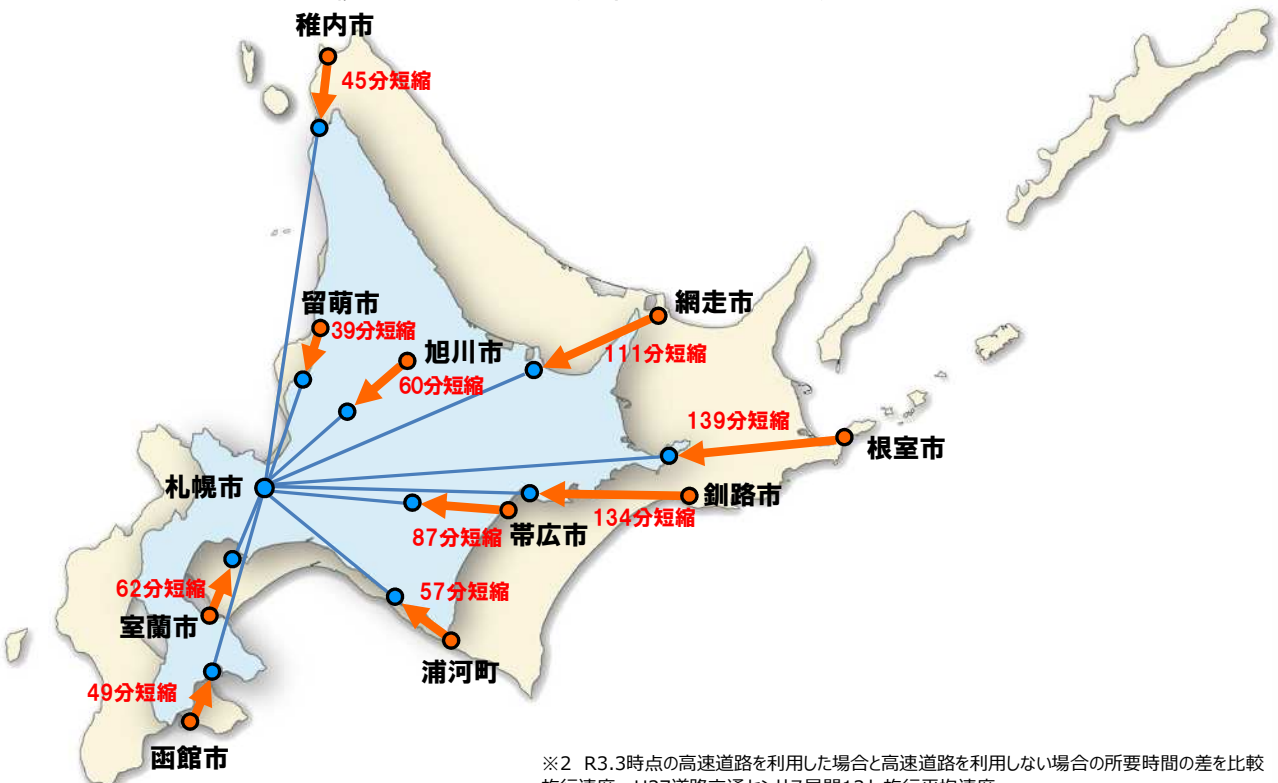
稚内市
45分短縮
留萌市
39分短縮
旭川市
60分短縮
網走市
111分短縮
139分短縮
根室市
札幌市
釧路市
134分短縮
87分短縮
帯広市
62分短縮
室蘭市
57分短縮
浦河町
49分短縮
函館市

※2 R3.3時点の高速道路を利用した場合と高速道路を利用しない場合の所要時間の差を比較
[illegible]